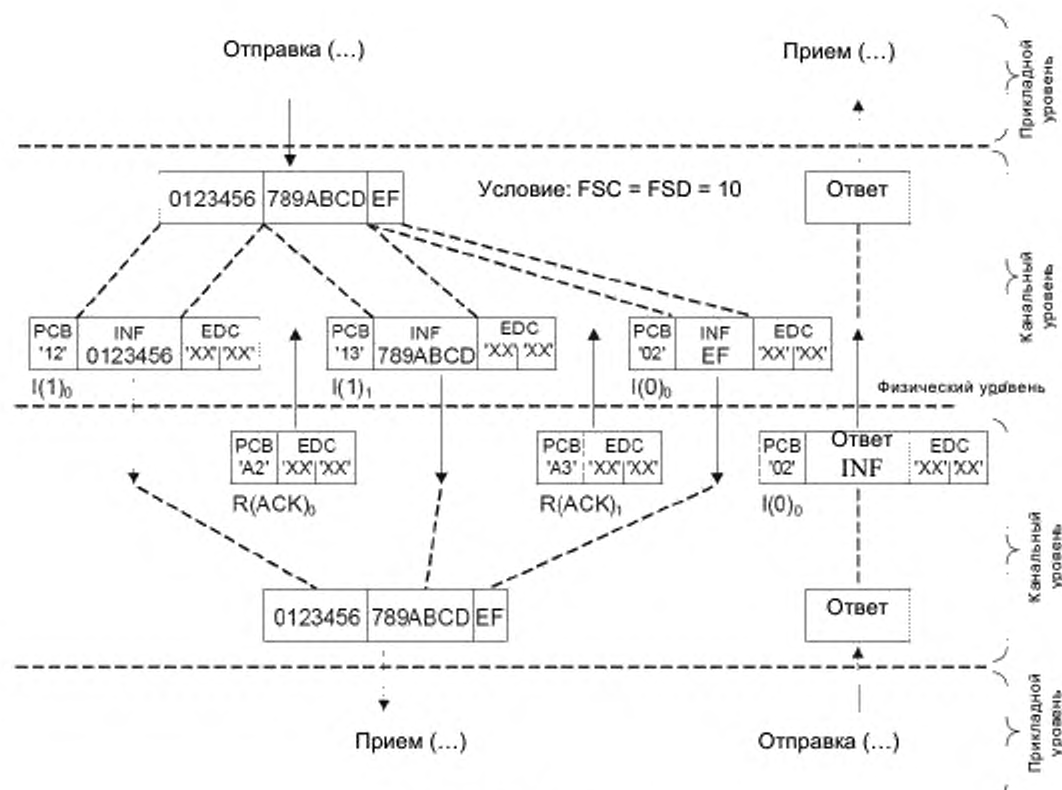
Отправка (...)

Прием (...)

Прикладной уровень

0123456 789ABCD EF

Условие: FSC = FSD = 10

Ответ

Канальный уровень

| PCB '12' | INF 0123456 | EDC 'XX' 'XX' |
|---|---|---|

$I(1)_0$

| PCB '13' | INF 789ABCD | EDC 'XX' 'XX' |
|---|---|---|

$I(1)_1$

| PCB '02' | INF EF | EDC 'XX' 'XX' |
|---|---|---|

$I(0)_0$

Физический уровень

| PCB 'A2' | EDC 'XX' 'XX' |
|---|---|

$R(ACK)_0$

| PCB 'A3' | EDC 'XX' 'XX' |
|---|---|

$R(ACK)_1$

| PCB '02' | Ответ INF | EDC 'XX' 'XX' |
|---|---|---|

$I(0)_0$

Канальный уровень

0123456 789ABCD EF

Ответ

Прикладной уровень

Прием (...)

Отправка (...)